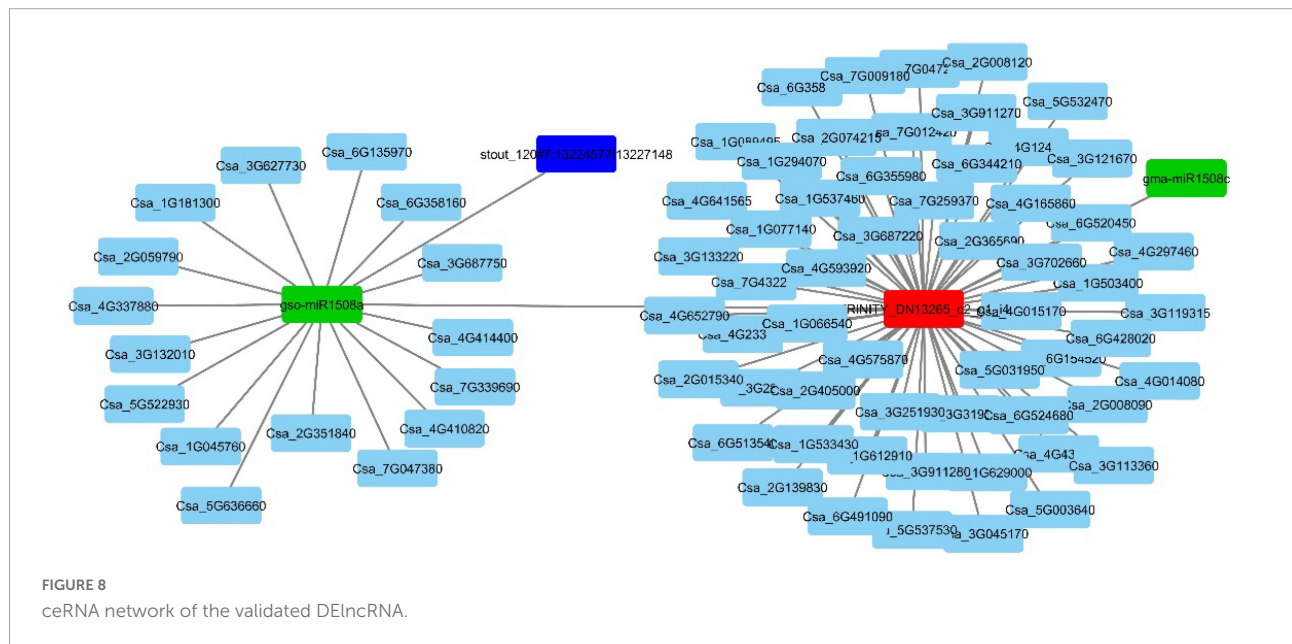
Csa_3G627730
Csa_6G135970
stout_12077-13224577-13227148
Csa_1G181300
Csa_6G358160
Csa_2G059790
Csa_3G687750
Csa_4G337880
gso-miR1508a
Csa_3G132010
Csa_4G414400
Csa_7G339690
Csa_5G522930
Csa_4G410820
Csa_2G351840
Csa_1G045760
Csa_7G047380
Csa_5G636660

Csa_2G008120
Csa_7G009180
7G0472
Csa_6G358
Csa_5G532470
Csa_3G911270
sa_7G012420
Csa_1G089495
Csa_2G074215
4G124
Csa_1G294070
Csa_6G344210
Csa_3G121670
gma-miR1508c
Csa_6G355980
Csa_4G641565
Csa_1G537460
Csa_7G259370
Csa_4G165860
Csa_6G520450
Csa_1G077140
Csa_3G687220
Csa_2G365690
Csa_4G297460
Csa_3G133220
Csa_4G593920
Csa_3G702660
Csa_7G4322
Csa_1G503400
RINITY_DN13265_c2
Csa_4G015170
Csa_4G652790
Csa_3G119315
Csa_1G066540
Csa_4G233
Csa_6G428020
Csa_4G575870
6G154520
Csa_5G031950
Csa_4G014080
Csa_2G015340
_3G2
Csa_2G405000
Csa_2G008090
Csa_3G251930
3G319
Csa_6G524680
Csa_6G51354
Csa_1G533430
Csa_4G43
1G612910
Csa_3G113360
_3G911280
1G629000
Csa_2G139830
Csa_5G003640
Csa_6G491090
_5G537530
a_3G045170

FIGURE 8
ceRNA network of the validated DElncRNA.